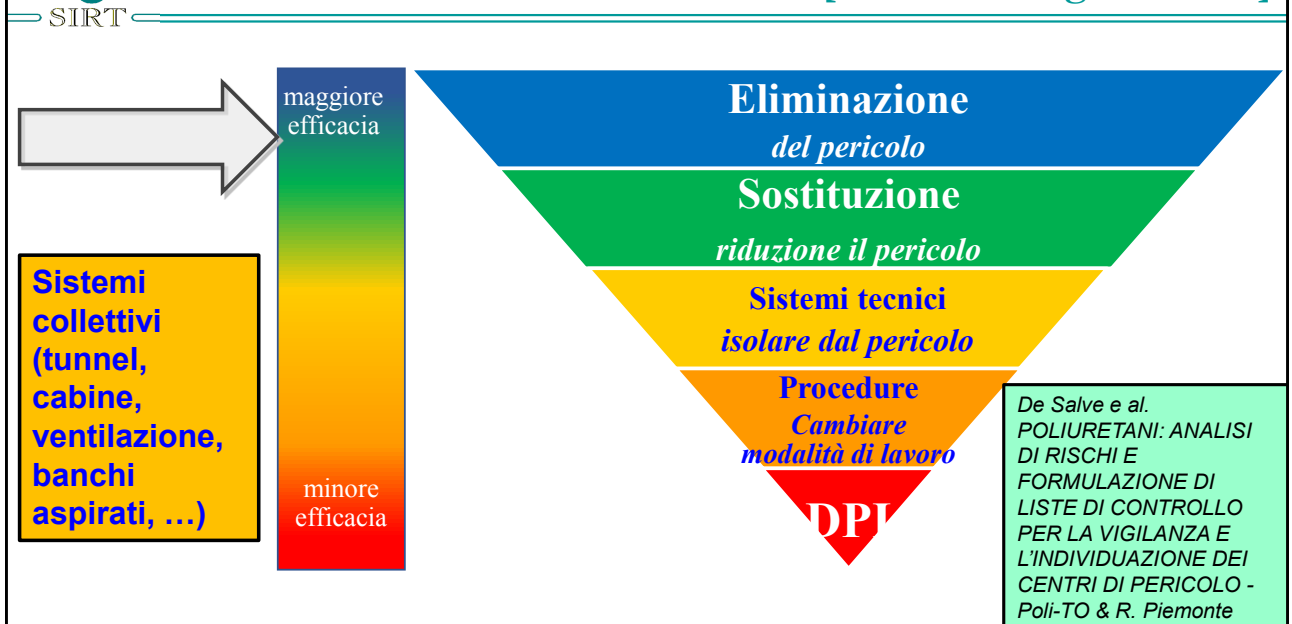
SIRT

maggiore efficacia

minore efficacia

Sistemi collettivi (tunnel, cabine, ventilazione, banchi aspirati, …)

Eliminazione
del pericolo

Sostituzione
riduzione il pericolo

Sistemi tecnici
isolare dal pericolo

Procedure
Cambiare modalità di lavoro

DPI

De Salve e al. POLIURETANI: ANALISI DI RISCHI E FORMULAZIONE DI LISTE DI CONTROLLO PER LA VIGILANZA E L'INDIVIDUAZIONE DEI CENTRI DI PERICOLO - Poli-TO & R. Piemonte